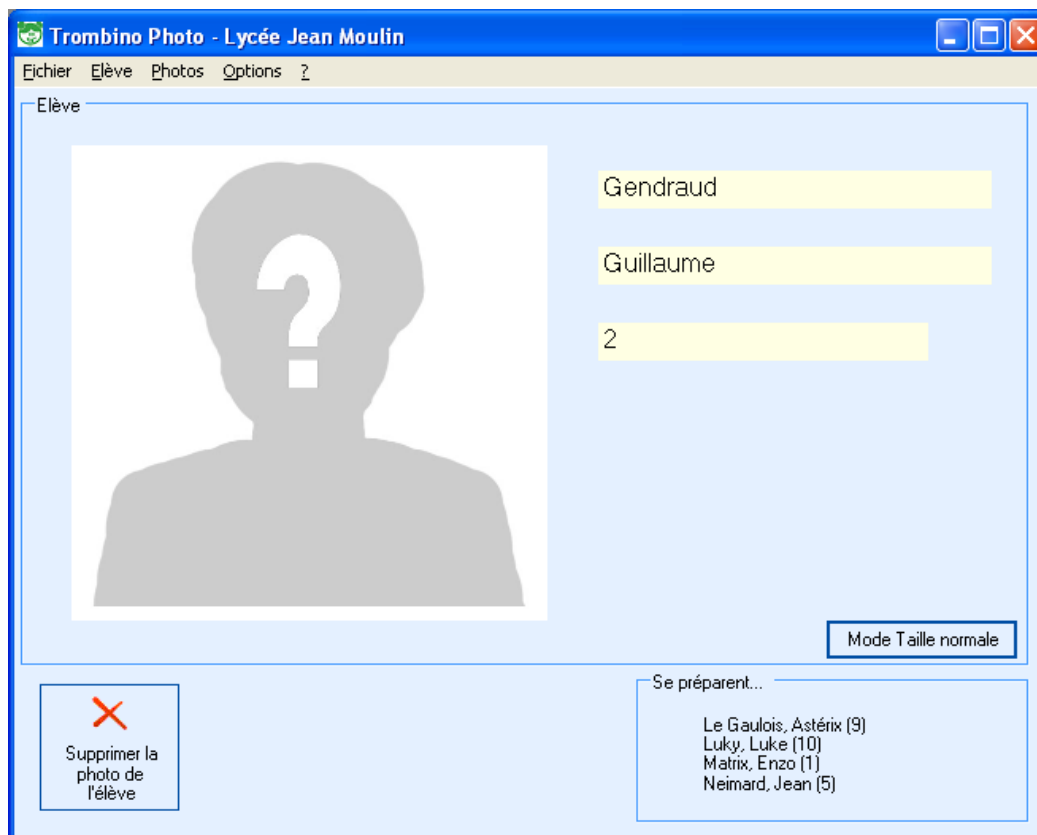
Trombino Photo - Lycée Jean Moulin

Fichier Elève Photos Options ?

Elève

?

Gendraud

Guillaume

2

Mode Taille normale

Supprimer la photo de l'élève

Se préparent...

Le Gaulois, Astérix (9)
Luky, Luke (10)
Matrix, Enzo (1)
Neimard, Jean (5)